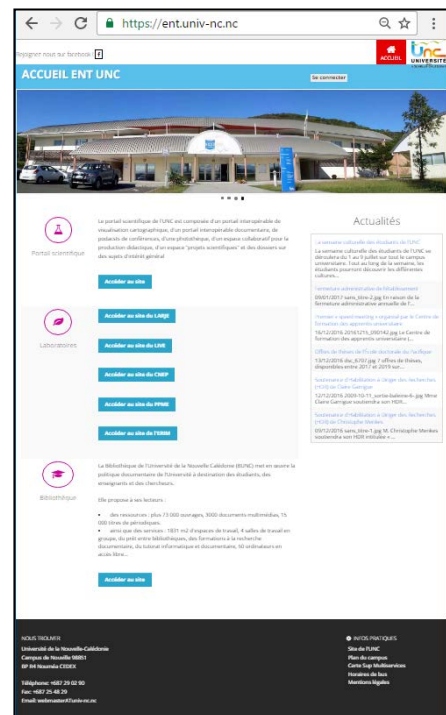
https://ent.univ-nc.nc

Rejoignez nous sur facebook : f

ACCUEIL

ACCUEIL ENT UNC

Se connecter

Portail scientifique

Le portail scientifique de l'UNC est composé d'un portail interopérable de visualisation cartographique, d'un portail interopérable documentaire, de podcasts de conférences, d'une photothèque, d'un espace collaboratif pour la production didactique, d'un espace "projets scientifiques" et des dossiers sur des sujets d'intérêt général.

Accéder au site

Laboratoires

Accéder au site du LARJE

Accéder au site du LIVE

Accéder au site du CNEP

Accéder au site du PPME

Accéder au site de l'ERRIM

Bibliothèque

La Bibliothèque de l'Université de la Nouvelle-Calédonie (BUNC) met en œuvre la politique documentaire de l'Université à destination des étudiants, des enseignants et des chercheurs.

Elle propose à ses lecteurs :

• des ressources : plus 73 000 ouvrages, 3000 documents multimédias, 1h 000 titres de périodiques...

• ainsi que des services : 1831 m2 d'espaces de travail, 4 salles de travail en groupe, du prêt entre bibliothèques, des formations à la recherche documentaire, du tutorat informatique et documentaire, 60 ordinateurs en accès libre...

Accéder au site

Actualités

La semaine culturelle des étudiants de l'UNC
La semaine culturelle des étudiants de l'UNC se déroulera du 1 au 9 juillet sur tout le campus universitaire. Tout au long de la semaine, les étudiants pourront découvrir les différentes cultures...

Fermeture administrative de l'établissement
09/01/2017 sans_titre-2.jpg En raison de la fermeture administrative annuelle de l'...

Former à apprentissage régional par le Centre de formation des apprentis universitaire
16/12/2016 2016.1215_090142.jpg Le Centre de formation des apprentis universitaire (...

Offres de thèses de l'école doctorale du Pacifique
13/12/2016 doc_8707.jpg 7 offres de thèses, disponibles entre 2017 et 2019 sur...

Soutenance d'Habilitation à Diriger des Recherches (HDR) de Claire Garrigue
12/12/2016 2009-10-11_carte-baleine-6-.jpg Mme Claire Garrigue soutiendra son HDR...

Soutenance d'Habilitation à Diriger des Recherches (HDR) de Christophe Menkes
09/12/2016 sans_titre-1.jpg M. Christophe Menkes soutiendra son HDR intitulée « ...

NOUS TROUVER
Université de la Nouvelle-Calédonie
Campus de Nouville 98851
BP R4 Nouméa CEDEX

Téléphone: +687 29 02 90
Fax: +687 25 48 29
Email: webmaster@univ-nc.nc

INFOS PRATIQUES
Site de l'UNC
Plan du campus
Carte Sup Multiservices
Horaires de bus
Mentions légales